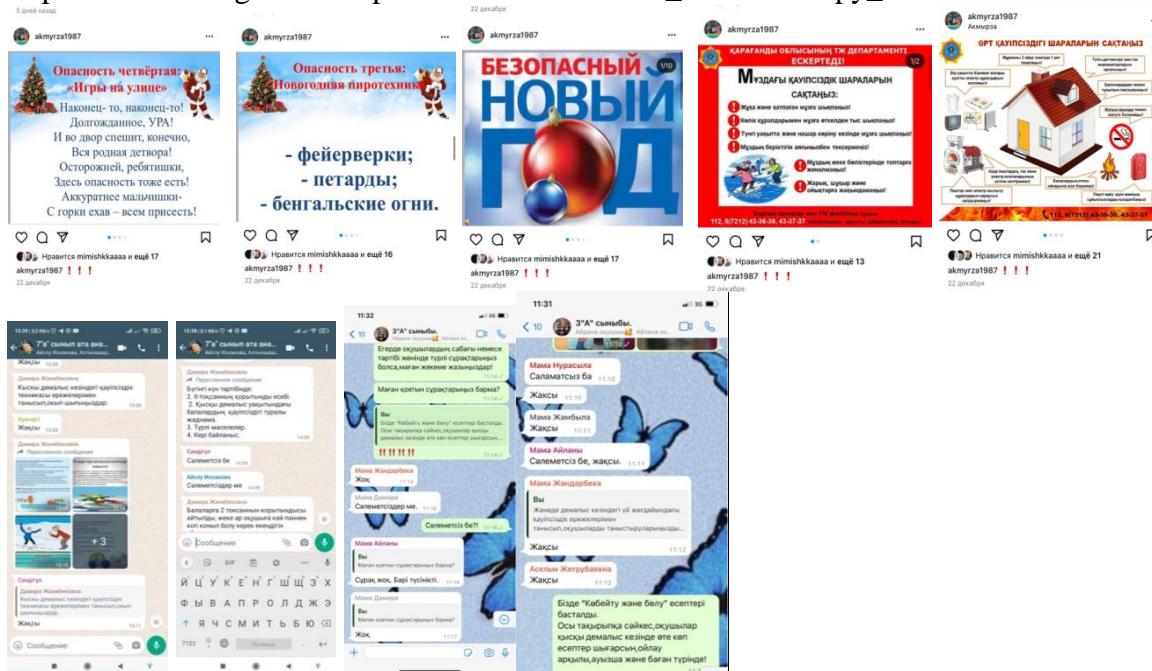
5 дней назад
22 декабря

akmyrza1987
Опасность четвёртая: «Игры на улице»
Наконец- то, наконец-то! Долгожданное, УРА! И во двор спешит, конечно, Вся родная детвора! Осторожней, ребятишки, Здесь опасность тоже есть! Аккуратнее мальчишки- С горки ехав – всем присесть!
Нравится mimishkkaaaa и ещё 17
akmyrza1987 ! ! !
22 декабря

akmyrza1987
Опасность третья: Новогодняя пиротехника
- фейерверки;
- петарды;
- бенгальские огни.
Нравится mimishkkaaaa и ещё 16
akmyrza1987 ! ! !
22 декабря

akmyrza1987
БЕЗОПАСНЫЙ НОВЫЙ ГОД
1/10
Нравится mimishkkaaaa и ещё 17
akmyrza1987 ! ! !
22 декабря

akmyrza1987
ҚАРАҒАНДЫ ОБЛЫСЫНЫҢ ТЖ ДЕПАРТАМЕНТІ ЕСКЕРТЕДІ!
1/2
МҰЗДАҒЫ ҚАУІПСІЗДІК ШАРАЛАРЫН САҚТАҢЫЗ:
Жұқа және қатпаған мұзға шықпаңыз!
Көлік құралдарымен мұзға өтпеуге тыйым салынады!
Түнгі уақытта және нашар көріну кезінде мұзға шықпаңыз!
Мұздың беріктігін аяқпен тексермеңіз!
Мұздың жеке беліктерінде топтарға жиналмаңыз!
Жарық, шұңқыр және ойықтарға жақындамаңыз!
112, 8(7212) 43-36-36, 43-37-37
Нравится mimishkkaaaa и ещё 13
akmyrza1987 ! ! !
22 декабря

akmyrza1987
Акмырза
ӨРТ ҚАУІПСІЗДІГІ ШАРАЛАРЫН САҚТАҢЫЗ
112, 8(7212) 43-36-36, 43-37-37
Нравится mimishkkaaaa и ещё 21
akmyrza1987 ! ! !
22 декабря

7"а" сынып ата ана...
Данара Жанибекова
Қысқы демалыс кезіндегі қауіпсіздік техникасы ережелерімен танысып,оқып шығыңыздар!
Жақсы
Данара Жанибекова
Пересланное сообщение
+3
Сәлеметсіз бе
Жақсы
Сообщение

7"а" сынып ата ана...
Данара Жанибекова
Пересланное сообщение
Бүгінгі күн тәртібінде:
1. II-тоқсанның қорытынды есебі.
2. Қысқы демалыс уақытындағы балалардың қауіпсіздігі туралы жадынама.
3. Түрлі мәселелер.
4. Кері байланыс.
Сәлеметсіз бе
Айгуль Исханова
Сәлеметсіздер ме
Балаларға 2 тоқсанның қорытындысы айтылды, жеке әр оқушыға қай пәннен кім қонып болу керек екендігін
Сообщение
Й Ц У К Е Н Г Ш Щ З Х
Ф Ы В А П Р О Л Д Ж Э
Я Ч С М И Т Ь Б Ю

11:32
3"А" сыныбы.
Егерде оқушылардың сабағы немесе тәртібі жөнінде түрлі сұрақтарыңыз болса,маған жекеме жазыңыздар!
Маған қоятын сұрақтарыңыз барма?
Вы
Бізде "Көбейту және бөлу" есептері басталды. Осы тақырыпқа сәйкес,оқушылар қысқы демалыс кезінде өте көп есептер шығарсын...
!!!!!!!
Мама Жандарбека
Жоқ
Мама Данира
Сәлеметсіздер ме.
Салеметсіз бе?!
Мама Айланы
Вы
Маған қоятын сұрақтарыңыз барма?
Сұрақ жоқ, Бәрі түсінікті.
Мама Данира
Вы
Маған қоятын сұрақтарыңыз барма?
Жоқ

11:31
3"А" сыныбы.
Мама Нурасыла
Саламатсыз ба 11:10
Жақсы 11:10
Мама Жамбыла
Жақсы 11:11
Мама Айланы
Салеметсіз бе, жақсы.
Мама Жандарбека
Вы
Жәнеде демалыс кезіндегі үй жағдайындағы қауіпсіздік ережелерімен танысып,оқушыларға таныстырыңыздар
Жақсы 11:12
Асельм Жетрубаевна
Жақсы
Бізде "Көбейту және бөлу" есептері басталды.
Осы тақырыпқа сәйкес,оқушылар қысқы демалыс кезінде өте көп есептер шығарсын,ойлау арқылы,ауызша және баған түрінде!